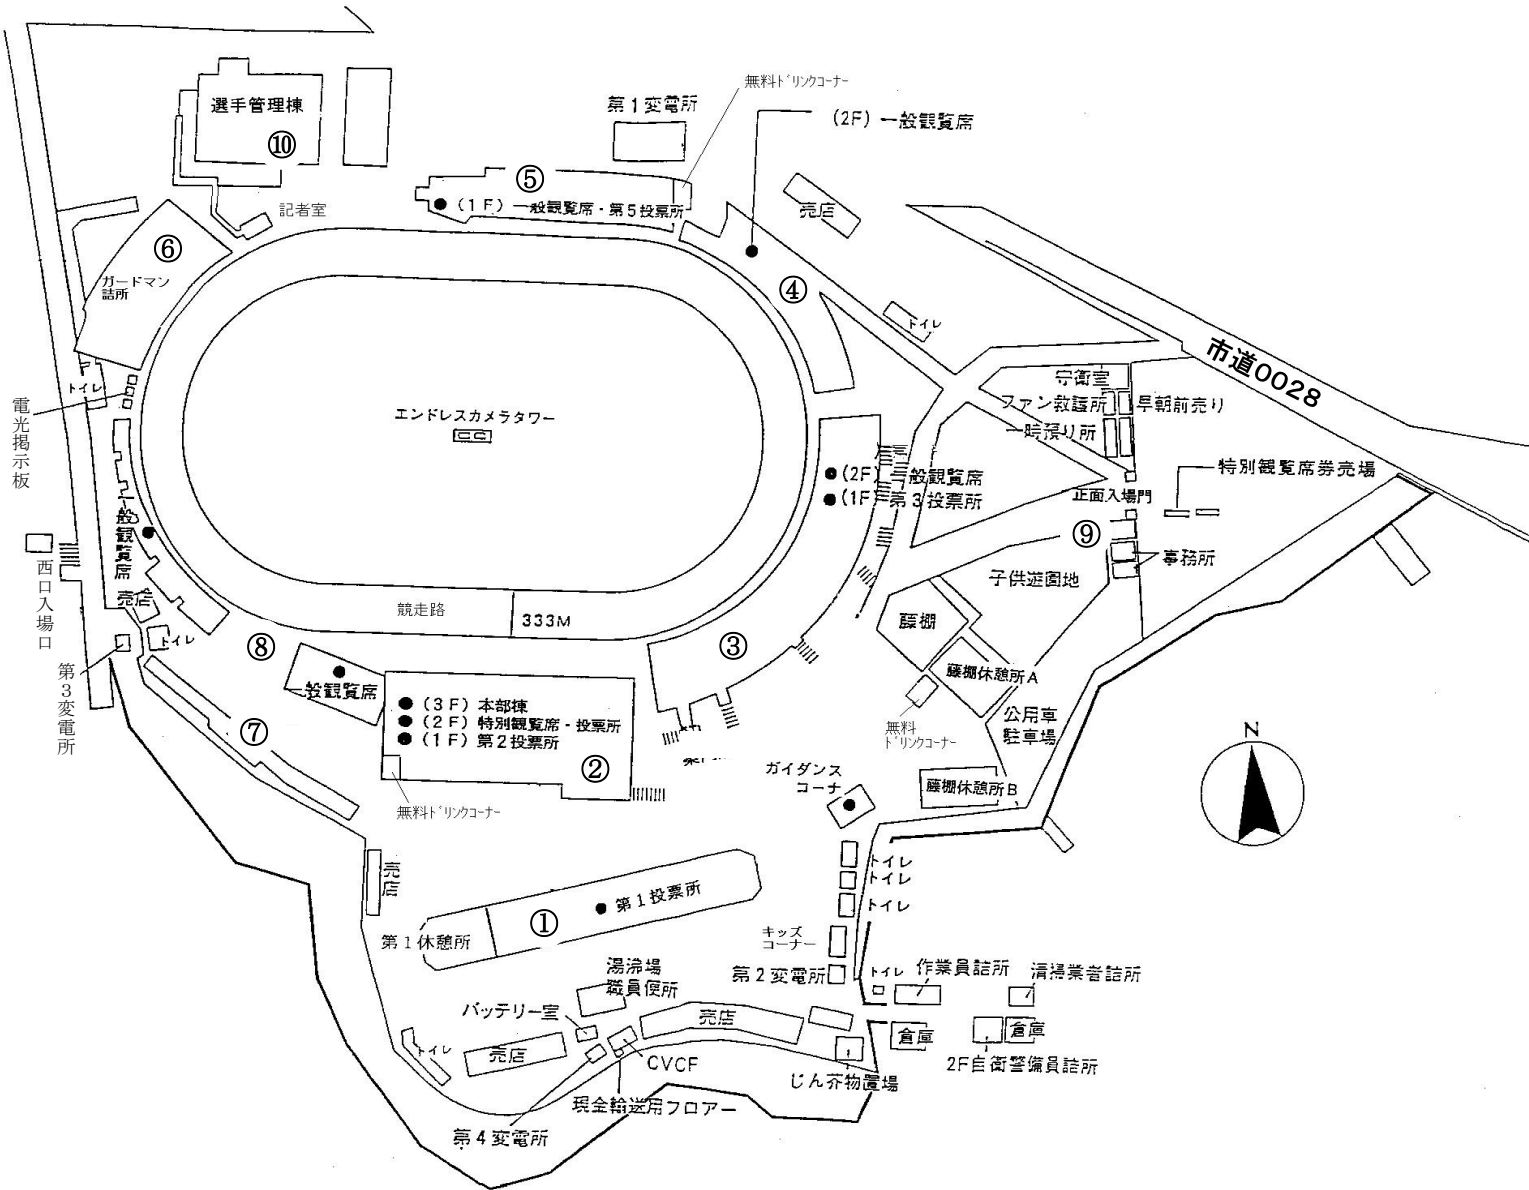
選手管理棟
⑩
第１変電所
無料ドリンクコーナー
(2F) 一般観覧席
⑤
● (1F) 一般観覧席・第５投票所
記者室
売店
⑥
ガードマン詰所
④
トイレ
市道0028
守衛室
ファン救護所
早朝前売り
一時預り所
電光掲示板
トイレ
エンドレスカメラタワー
● (2F) 一般観覧席
● (1F) 第３投票所
正面入場門
特別観覧席券売場
⑨
事務所
一般観覧席
子供遊園地
西口入場口
売店
トイレ
競走路
333M
藤棚
第３変電所
⑧
③
藤棚休憩所A
一般観覧席
● (3F) 本部棟
● (2F) 特別観覧席・投票所
● (1F) 第２投票所
⑦
②
無料ドリンクコーナー
公用車駐車場
N
無料ドリンクコーナー
ガイダンスコーナー
藤棚休憩所B
売店
トイレ
トイレ
● 第１投票所
トイレ
①
第１休憩所
キッズコーナー
湯沸場
職員便所
第２変電所
トイレ
作業員詰所
清掃業者詰所
バッテリー室
売店
倉庫
倉庫
トイレ
売店
CVCF
じん芥物置場
2F自衛警備員詰所
現金輸送用フロアー
第４変電所